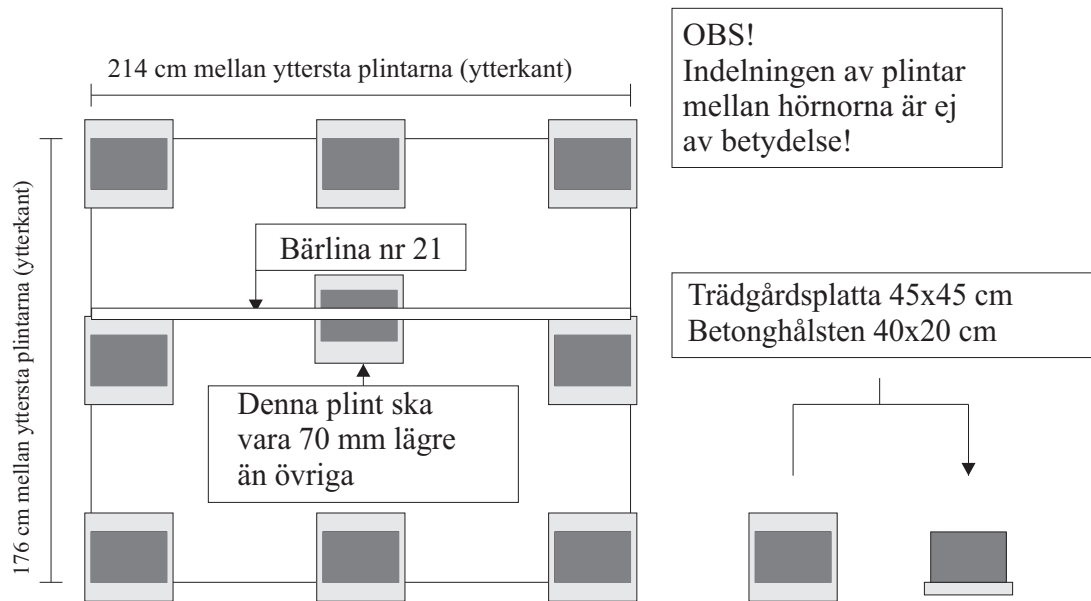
214 cm mellan yttersta plintarna (ytterkant)

OBS!
Indelningen av plintar mellan hörnorna är ej av betydelse!

176 cm mellan yttersta plintarna (ytterkant)

Bärlina nr 21

Trädgårdsplatta 45x45 cm
Betonghålsten 40x20 cm

Denna plint ska vara 70 mm lägre än övriga